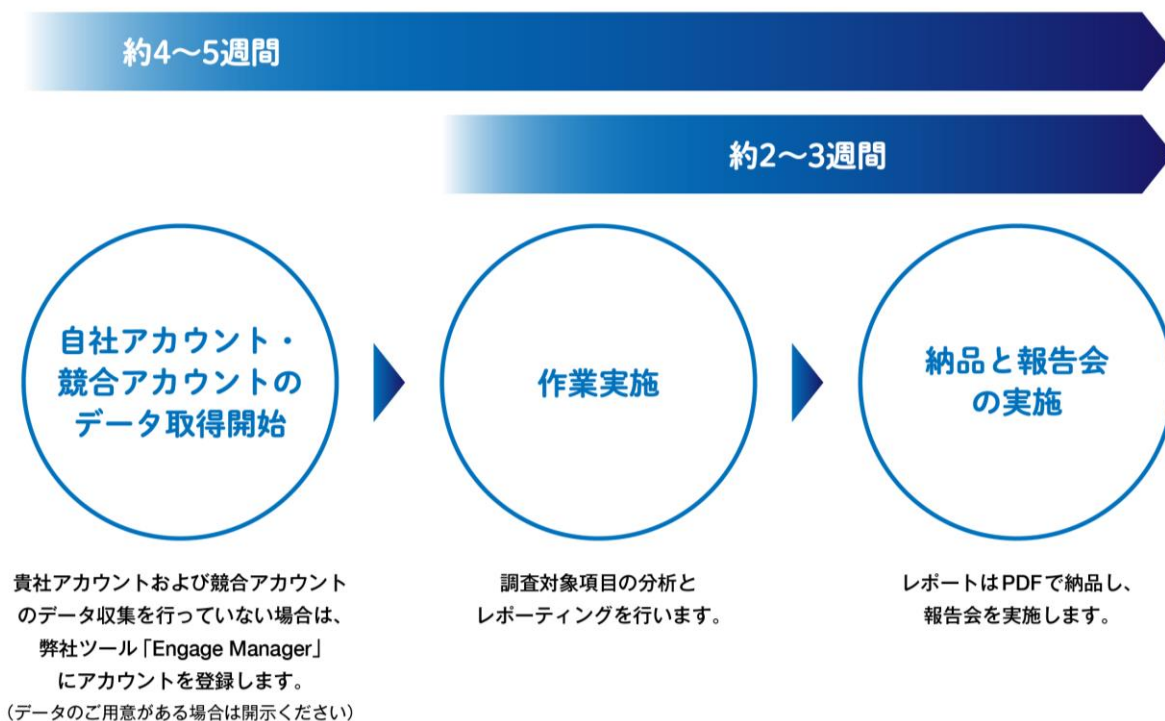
約4〜5週間

約2〜3週間

自社アカウント・競合アカウントのデータ取得開始

作業実施

納品と報告会の実施

貴社アカウントおよび競合アカウントのデータ収集を行っていない場合は、弊社ツール「Engage Manager」にアカウントを登録します。（データのご用意がある場合は開示ください）

調査対象項目の分析とレポーティングを行います。

レポートはPDFで納品し、報告会を実施します。